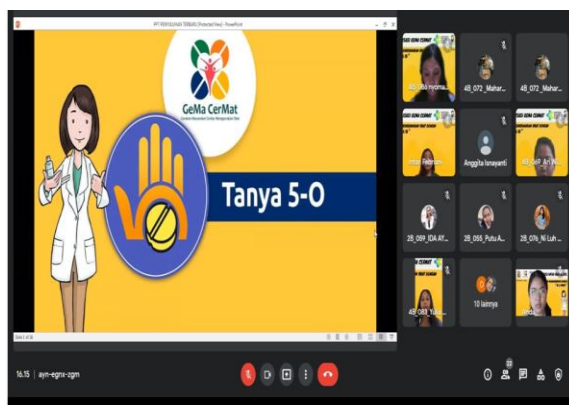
PPT PENYULUHAN TERBARU [Protected View] - PowerPoint

GeMa CerMat

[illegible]

Tanya 5-O

Slide 1 of 16

4B_065 Nyoma...

4B_072_Mahar...

4B_072_Mahar...

Intan Febroni...

Anggita Isnayanti

4B_069_Ari W...

2B_059_IDA AY...

2B_055_Putu A...

2B_076_Ni Luh ...

4B_083_Yuki...

10 lainnya

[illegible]

16.15 | ayn-egnx-zgm

22